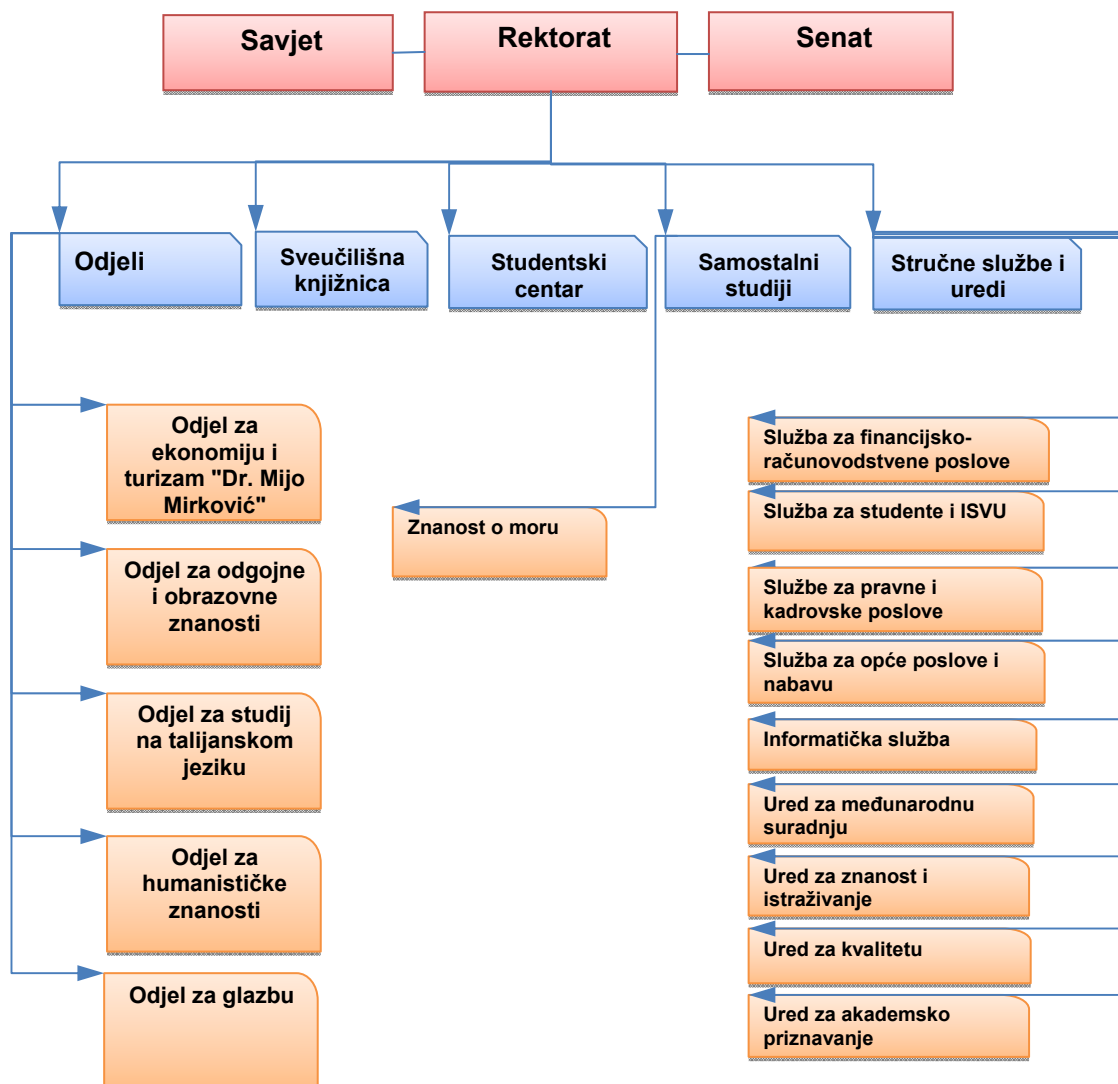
Savjet

Rektorat

Senat

Odjeli

Sveučilišna knjižnica

Studentski centar

Samostalni studiji

Stručne službe i uredi

Odjel za ekonomiju i turizam "Dr. Mijo Mirković"

Odjel za odgojne i obrazovne znanosti

Odjel za studij na talijanskom jeziku

Odjel za humanističke znanosti

Odjel za glazbu

Znanost o moru

Služba za financijsko-računovodstvene poslove

Služba za studente i ISVU

Službe za pravne i kadrovske poslove

Služba za opće poslove i nabavu

Informatička služba

Ured za međunarodnu suradnju

Ured za znanost i istraživanje

Ured za kvalitetu

Ured za akademsko priznavanje